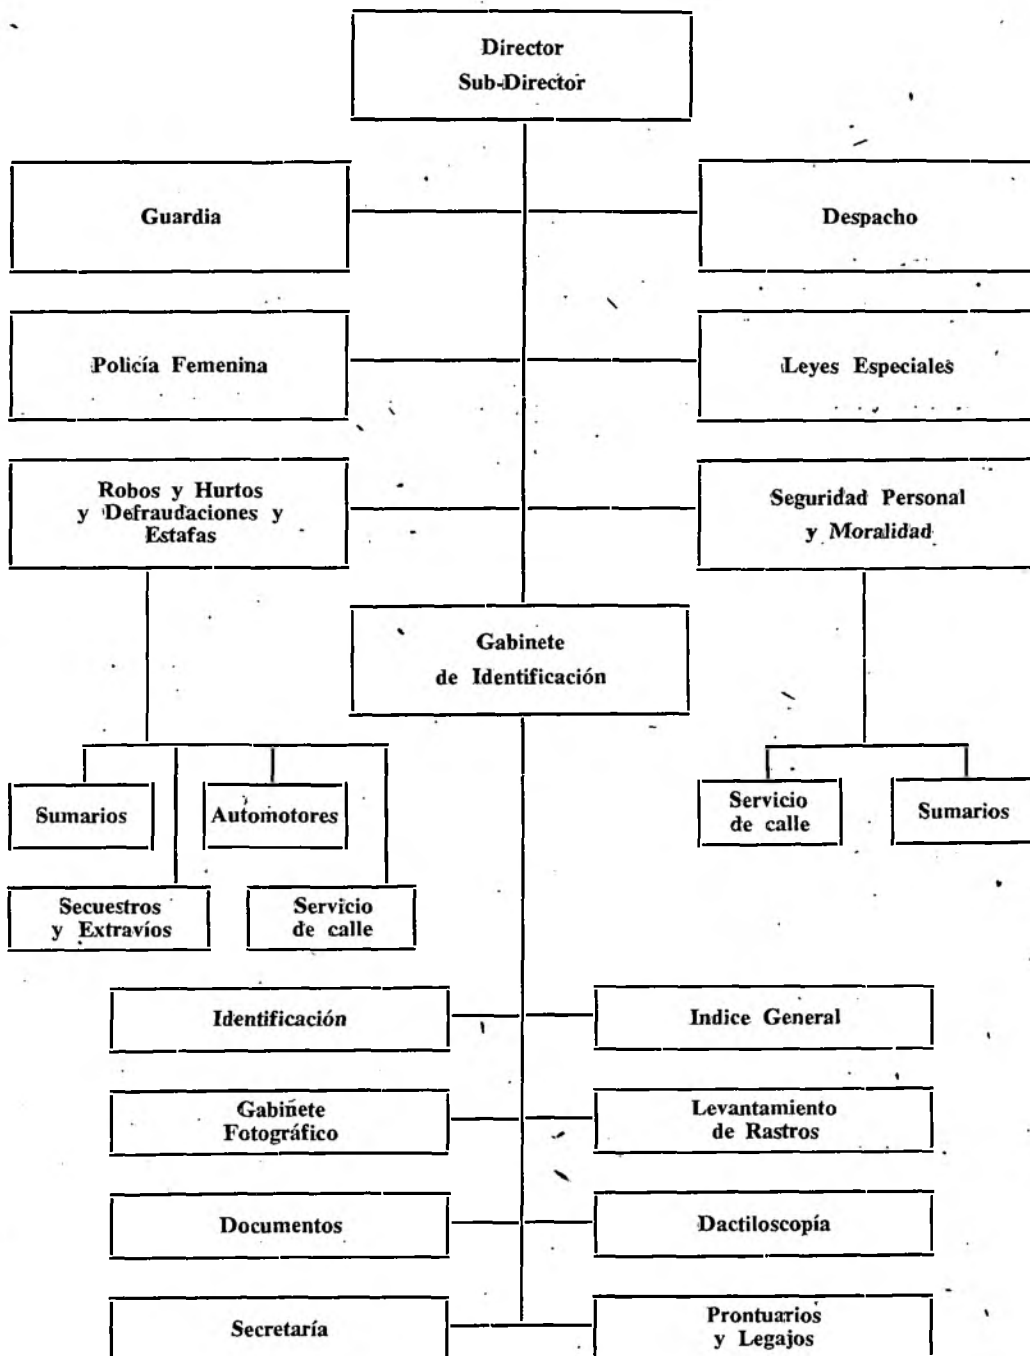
Director
Sub-Director

Guardia

Despacho

Policía Femenina

Leyes Especiales

Robos y Hurtos y Defraudaciones y Estafas

Seguridad Personal y Moralidad

Gabinete de Identificación

Sumarios

Automotores

Secuestros y Extravíos

Servicio de calle

Servicio de calle

Sumarios

Identificación

Indice General

Gabinete Fotográfico

Levantamiento de Rastros

Documentos

Dactiloscopía

Secretaría

Prontuarios y Legajos